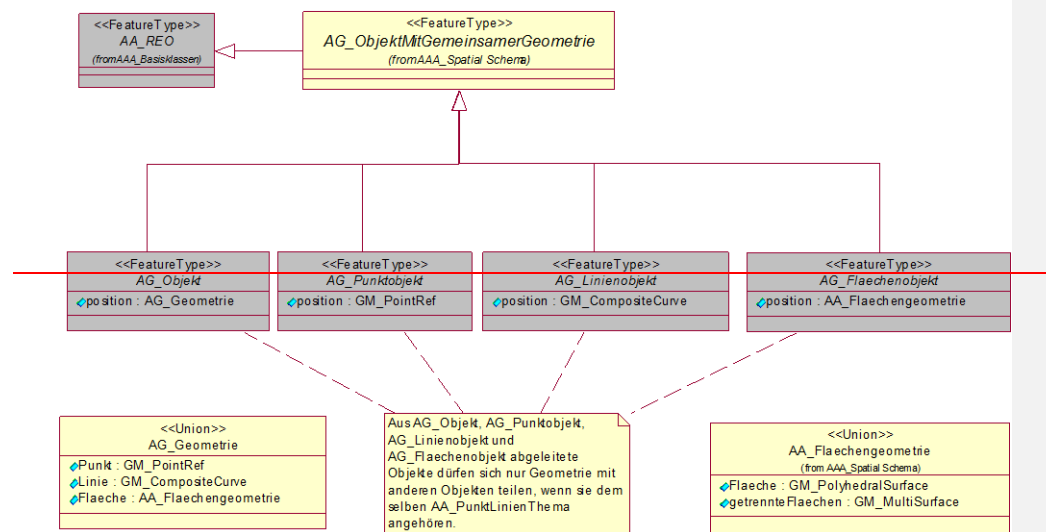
<<FeatureType>>
AA_REO
(fromAAA_Basisklassen)

<<FeatureType>>
AG_ObjektMitGemeinsamerGeometrie
(fromAAA_Spatial Schema)

<<FeatureType>>
AG_Objekt
position : AG_Geometrie

<<FeatureType>>
AG_Punktobjekt
position : GM_PointRef

<<FeatureType>>
AG_Linienobjekt
position : GM_CompositeCurve

<<FeatureType>>
AG_Flaechenobjekt
position : AA_Flaechengeometrie

<<Union>>
AG_Geometrie
Punkt : GM_PointRef
Linie : GM_CompositeCurve
Flaeche : AA_Flaechengeometrie

Aus AG_Objekt, AG_Punktobjekt, AG_Linienobjekt und AG_Flaechenobjekt abgeleitete Objekte dürfen sich nur Geometrie mit anderen Objekten teilen, wenn sie dem selben AA_PunktLinienThema angehören.

<<Union>>
AA_Flaechengeometrie
(from AAA_Spatial Schema)
Flaeche : GM_PolyhedralSurface
getrennteFlaechen : GM_MultiSurface